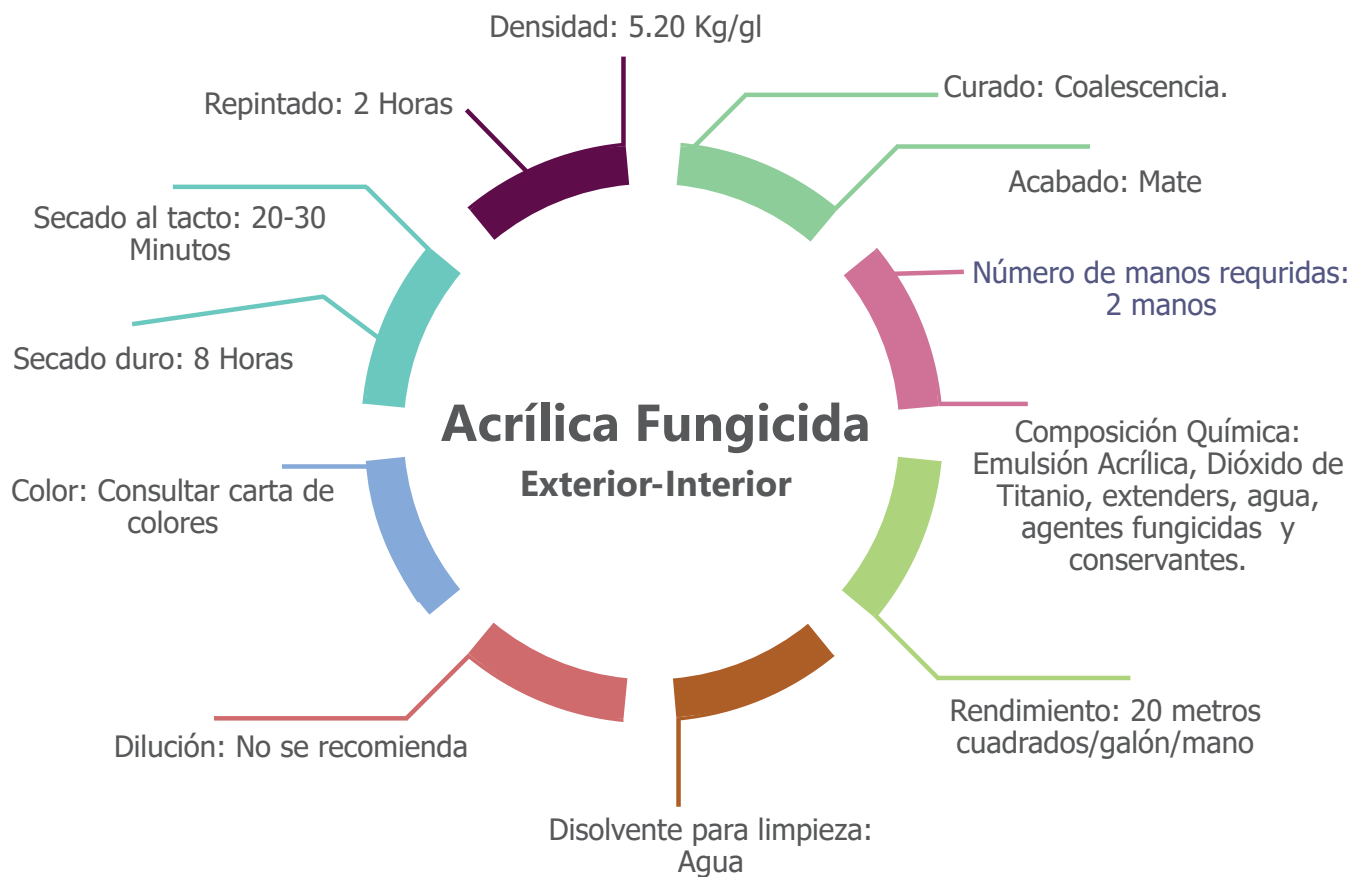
Densidad: 5.20 Kg/gl

Curado: Coalescencia.

Acabado: Mate

Número de manos requridas: 2 manos

Composición Química: Emulsión Acrílica, Dióxido de Titanio, extenders, agua, agentes fungicidas y conservantes.

Rendimiento: 20 metros cuadrados/galón/mano

Disolvente para limpieza: Agua

Dilución: No se recomienda

Color: Consultar carta de colores

Secado duro: 8 Horas

Secado al tacto: 20-30 Minutos

Repintado: 2 Horas

Acrílica Fungicida

Exterior-Interior